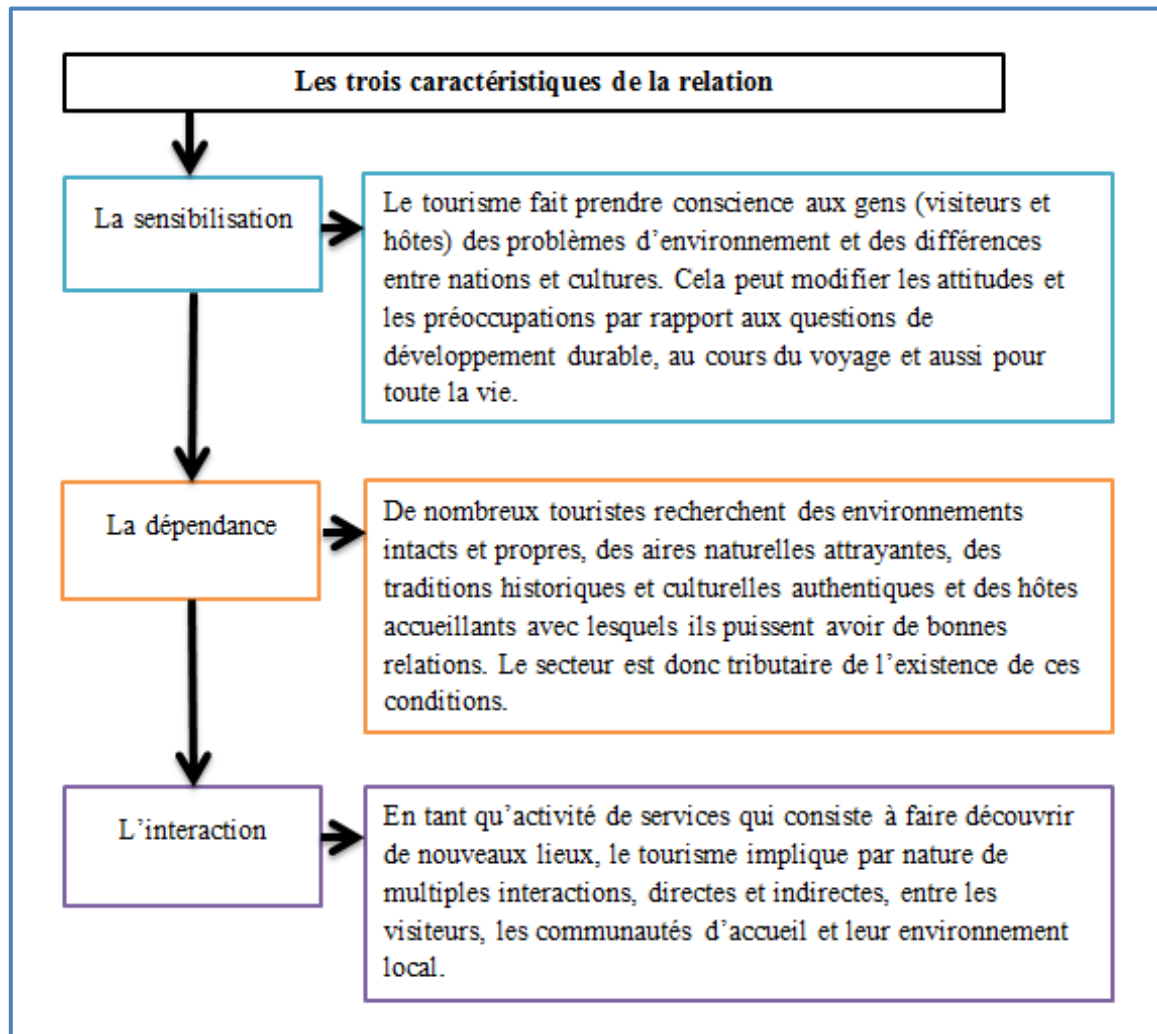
Les trois caractéristiques de la relation

La sensibilisation

Le tourisme fait prendre conscience aux gens (visiteurs et hôtes) des problèmes d'environnement et des différences entre nations et cultures. Cela peut modifier les attitudes et les préoccupations par rapport aux questions de développement durable, au cours du voyage et aussi pour toute la vie.

La dépendance

De nombreux touristes recherchent des environnements intacts et propres, des aires naturelles attrayantes, des traditions historiques et culturelles authentiques et des hôtes accueillants avec lesquels ils puissent avoir de bonnes relations. Le secteur est donc tributaire de l'existence de ces conditions.

L'interaction

En tant qu'activité de services qui consiste à faire découvrir de nouveaux lieux, le tourisme implique par nature de multiples interactions, directes et indirectes, entre les visiteurs, les communautés d'accueil et leur environnement local.